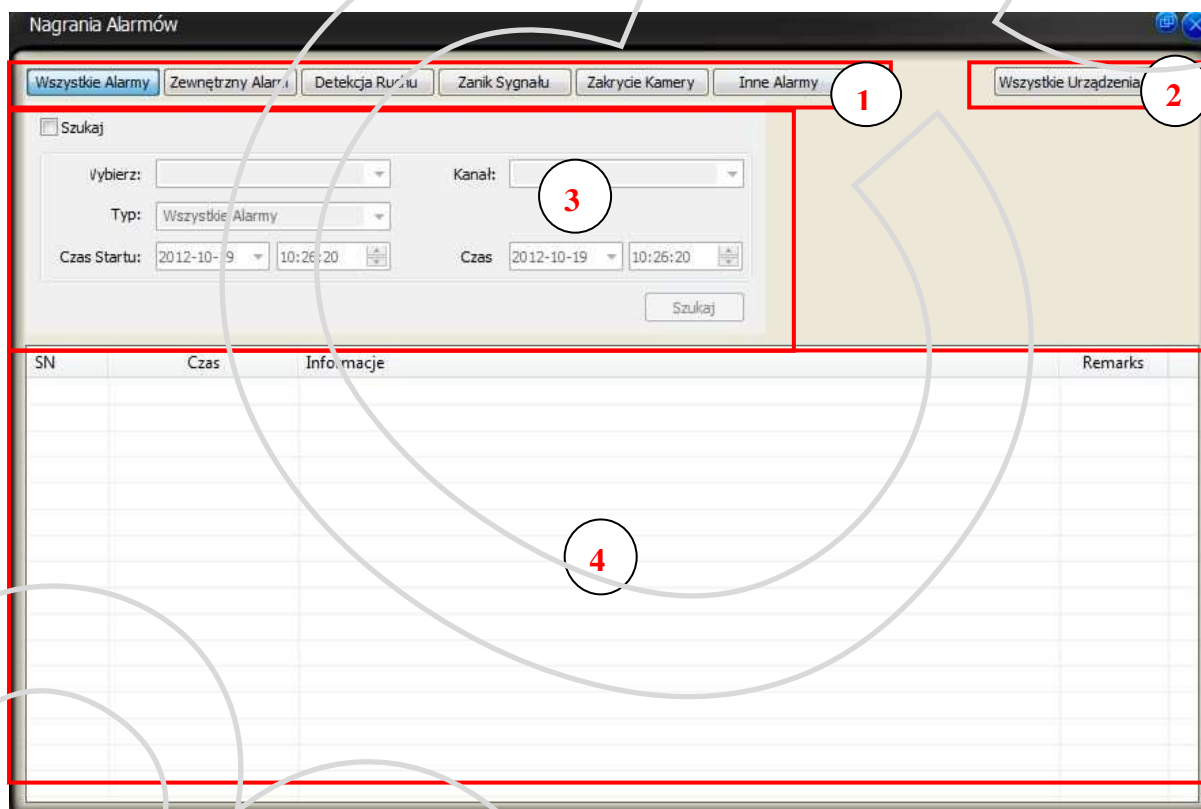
Nagrania Alarmów

Wszystkie Alarmy | Zewnętrzny Alarm | Detekcja Ruchu | Zanik Sygnału | Zakrycie Kamery | Inne Alarmy

1

Wszystkie Urządzenia

2

Szukaj

Wybierz:

Kanał:

3

Typ: Wszystkie Alarmy

Czas Startu: 2012-10-19 10:26:20

Czas 2012-10-19 10:26:20

Szukaj

| SN | Czas | Informacje | Remarks |
|---|---|---|---|

4